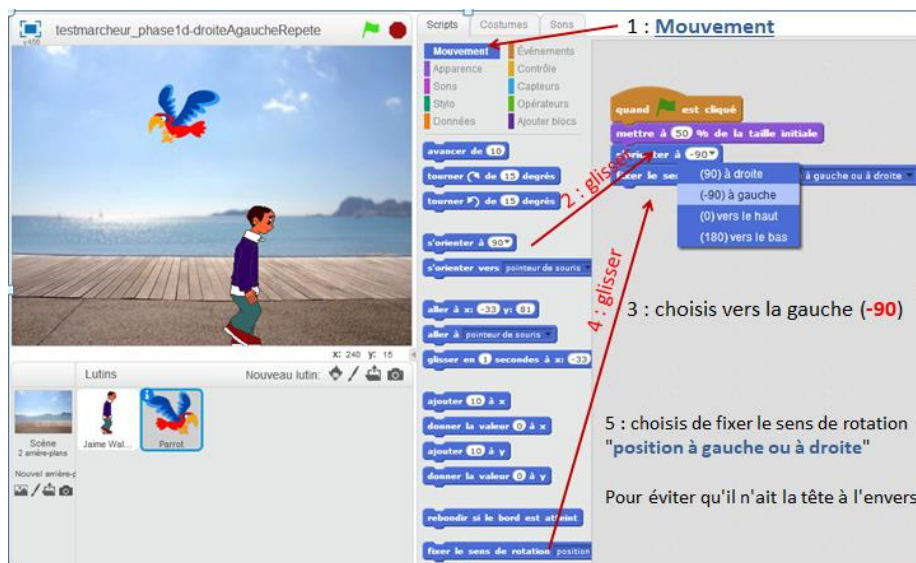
testmarcheur_phase1d-droiteAgaucheRepete

v456

x: 240 y: 15

Lutins

Nouveau lutin:

Scène
2 arrière-plans

Nouvel arrière-p

Jaime Wal...

Parrot

Scripts Costumes Sons

Mouvement
Apparence
Sons
Stylo
Données
Événements
Contrôle
Capteurs
Opérateurs
Ajouter blocs

avancer de 10
tourner de 15 degrés
tourner de 15 degrés
s'orienter à 90
s'orienter vers pointeur de souris
aller à x: -33 y: 81
aller à pointeur de souris
glisser en 1 secondes à x: -33
ajouter 10 à x
donner la valeur 0 à x
ajouter 10 à y
donner la valeur 0 à y
rebondir si le bord est atteint
fixer le sens de rotation position

1 : Mouvement

quand est cliqué
mettre à 50 % de la taille initiale
s'orienter à -90
fixer le sens gauche ou à droite

(90) à droite
(-90) à gauche
(0) vers le haut
(180) vers le bas

2 : glisser

4 : glisser

3 : choisis vers la gauche (-90)

5 : choisis de fixer le sens de rotation "position à gauche ou à droite"

Pour éviter qu'il n'ait la tête à l'envers